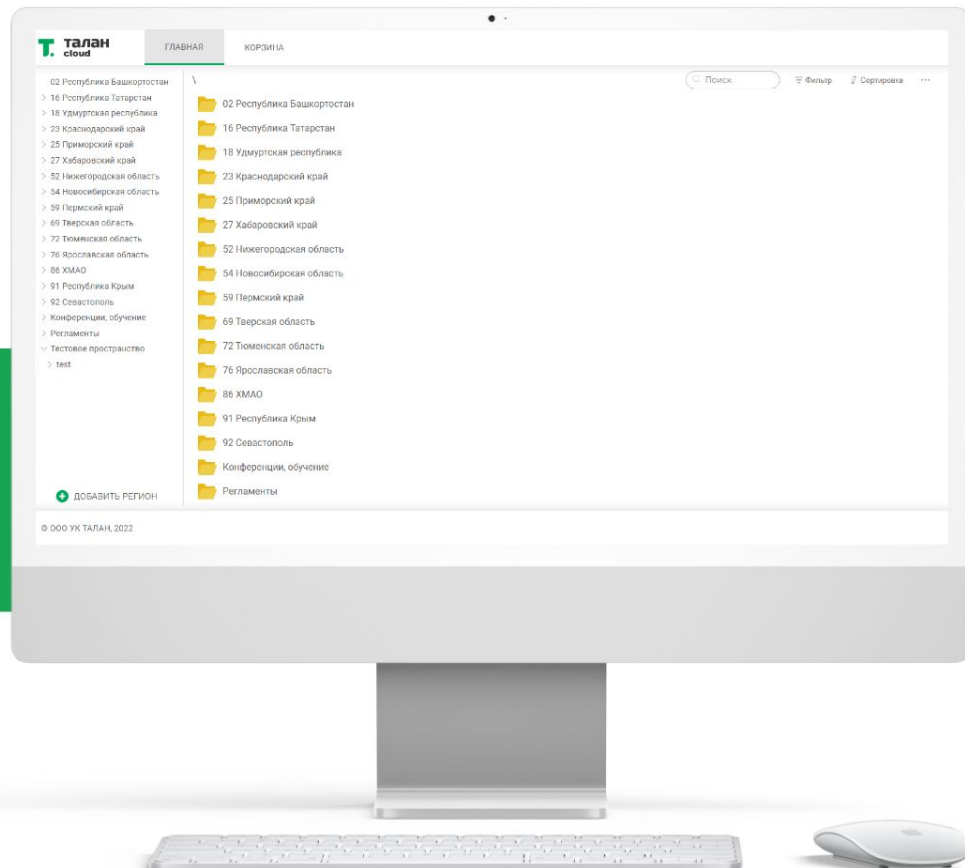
Т. талан cloud

ГЛАВНАЯ

КОРЗИНА

02 Республика Башкортостан
16 Республика Татарстан
18 Удмуртская республика
23 Краснодарский край
25 Приморский край
27 Хабаровский край
52 Нижегородская область
54 Новосибирская область
59 Пермский край
69 Тверская область
72 Тюменская область
76 Ярославская область
86 ХМАО
91 Республика Крым
92 Севастополь
Конференции, обучение
Регламенты
Тестовое пространство
test

ДОБАВИТЬ РЕГИОН

\

Поиск

Фильтр

Сортировка

02 Республика Башкортостан
16 Республика Татарстан
18 Удмуртская республика
23 Краснодарский край
25 Приморский край
27 Хабаровский край
52 Нижегородская область
54 Новосибирская область
59 Пермский край
69 Тверская область
72 Тюменская область
76 Ярославская область
86 ХМАО
91 Республика Крым
92 Севастополь
Конференции, обучение
Регламенты

© ООО УК ТАЛАН, 2022